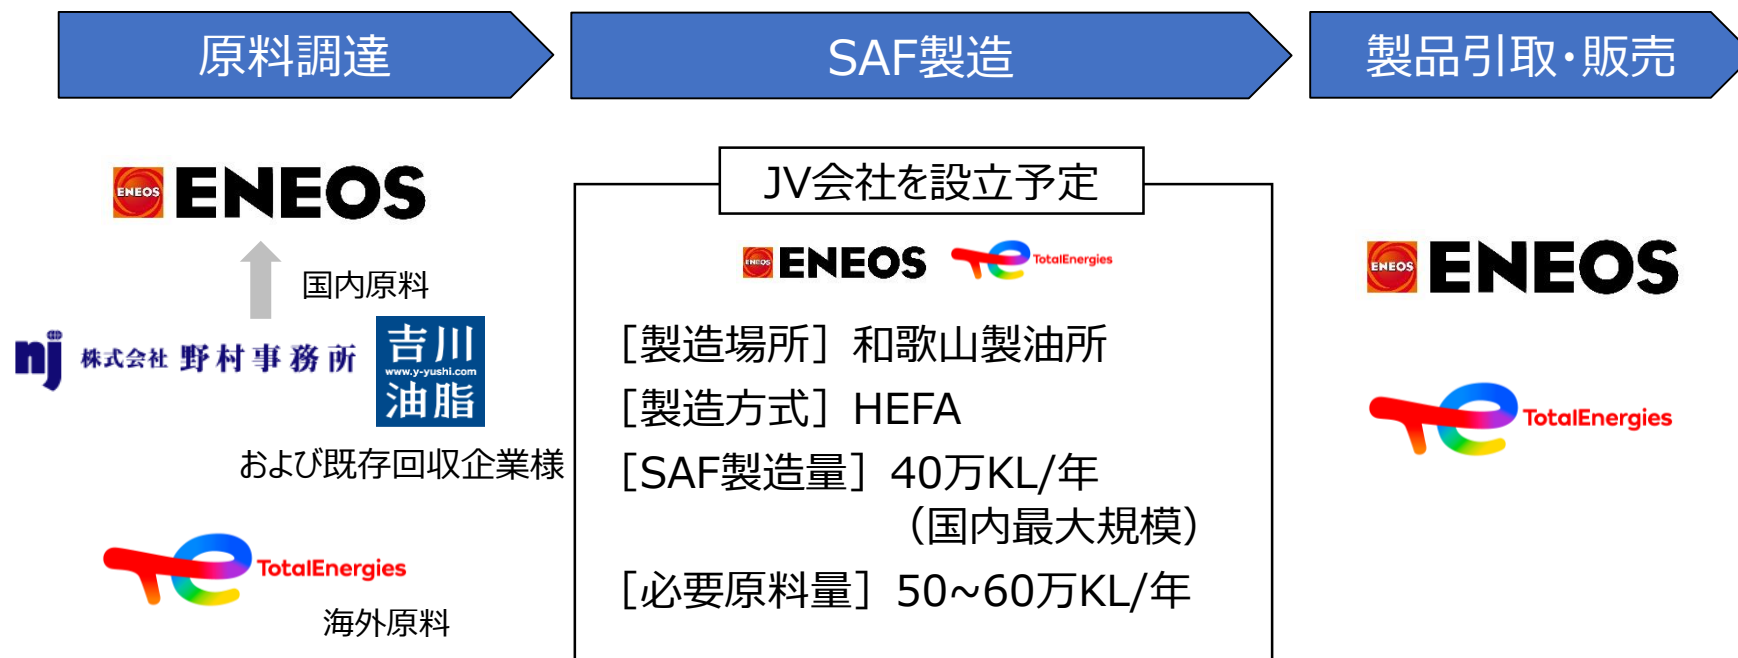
原料調達

SAF製造

製品引取・販売

ENEOS ENEOS

国内原料

nj 株式会社 野村事務所

吉川 www.y-yushi.com 油脂

および既存回収企業様

TotalEnergies

海外原料

JV会社を設立予定

ENEOS ENEOS TotalEnergies

［製造場所］和歌山製油所

［製造方式］HEFA

［SAF製造量］40万KL/年
（国内最大規模）

［必要原料量］50~60万KL/年

ENEOS ENEOS

TotalEnergies